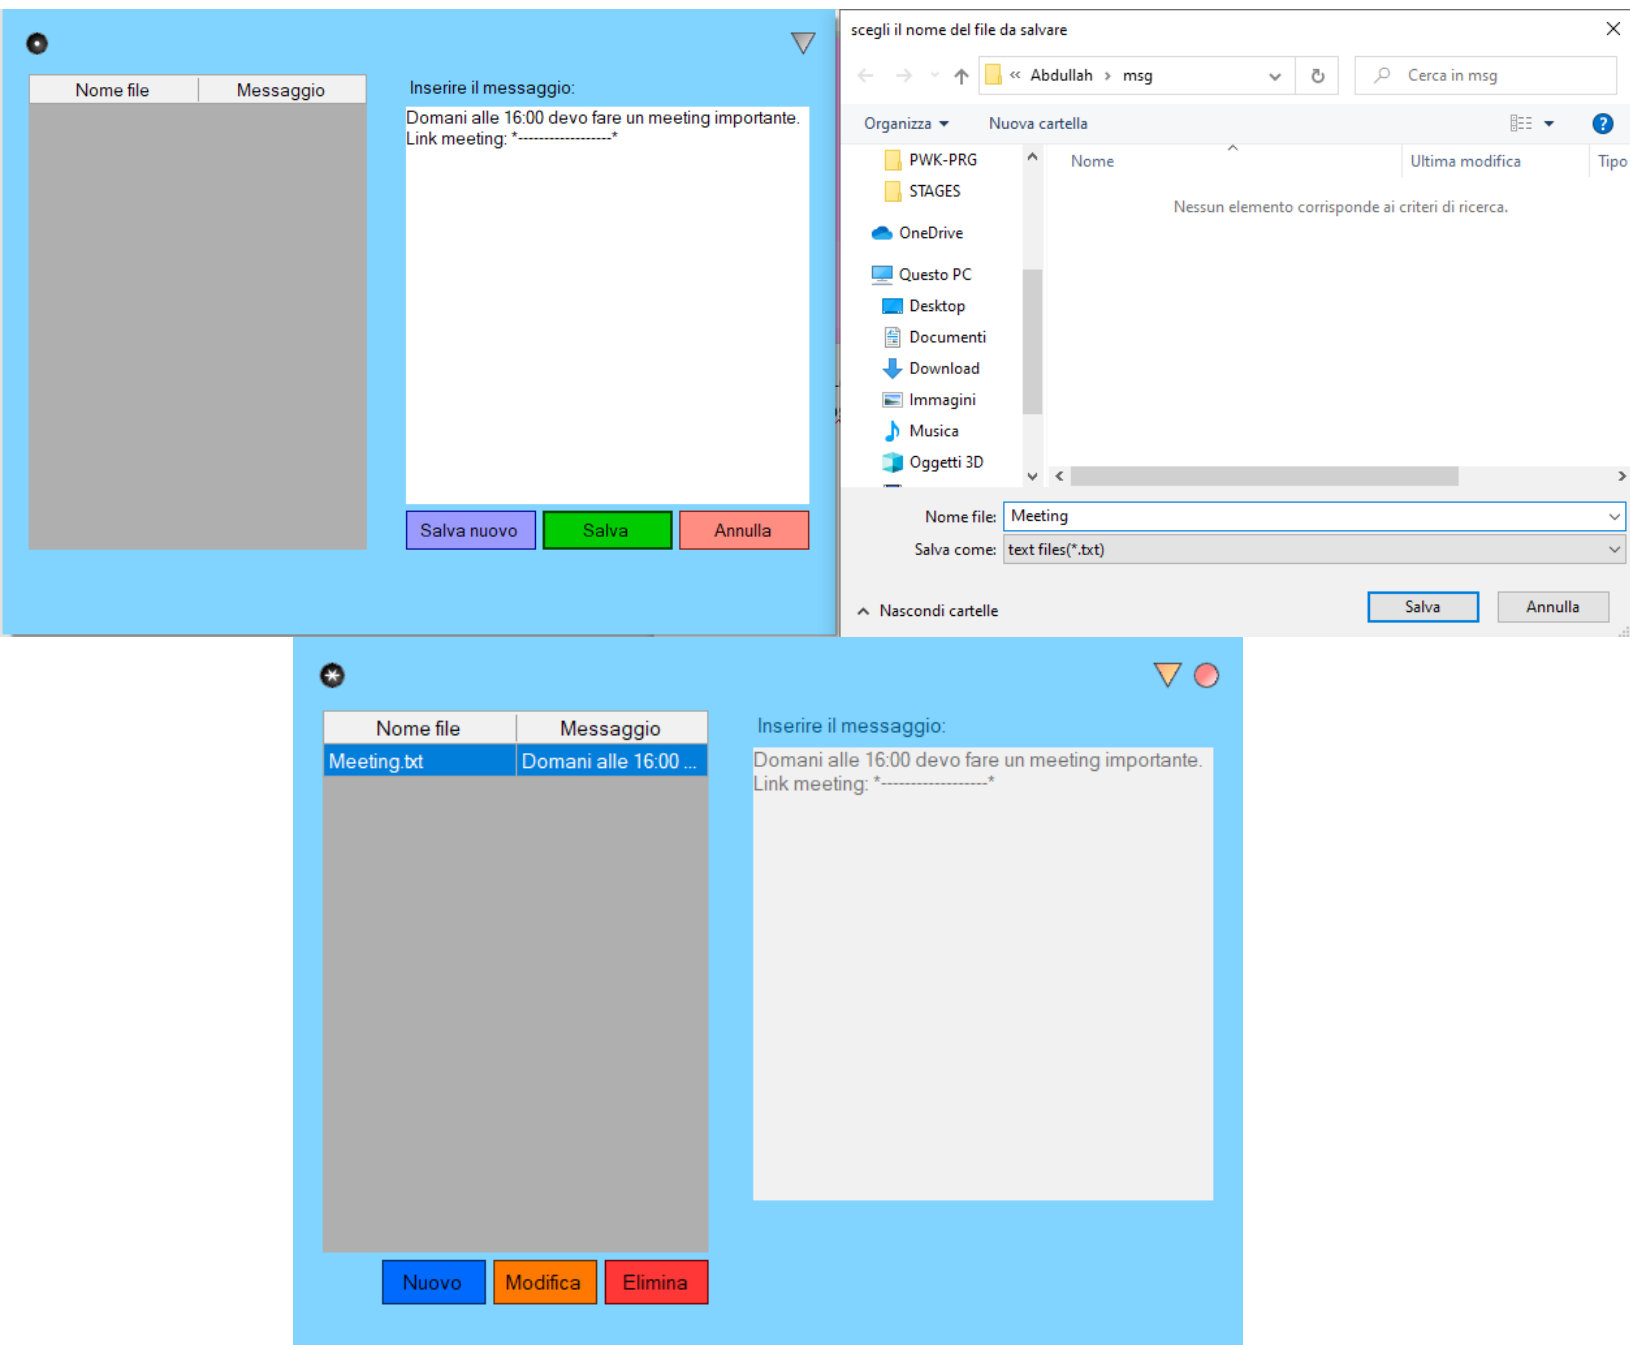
| Nome file | Messaggio |
|---|---|

Inserire il messaggio:

Domani alle 16:00 devo fare un meeting importante.
Link meeting: *-----------------*

Salva nuovo
Salva
Annulla

scegli il nome del file da salvare

« Abdullah › msg

Cerca in msg

Organizza ▾
Nuova cartella

PWK-PRG
STAGES
OneDrive
Questo PC
Desktop
Documenti
Download
Immagini
Musica
Oggetti 3D

Nome
Ultima modifica
Tipo

Nessun elemento corrisponde ai criteri di ricerca.

Nome file: Meeting
Salva come: text files(*.txt)

Nascondi cartelle

Salva
Annulla

| Nome file | Messaggio |
|---|---|
| Meeting.txt | Domani alle 16:00 ... |

Inserire il messaggio:

Domani alle 16:00 devo fare un meeting importante.
Link meeting: *-----------------*

Nuovo
Modifica
Elimina